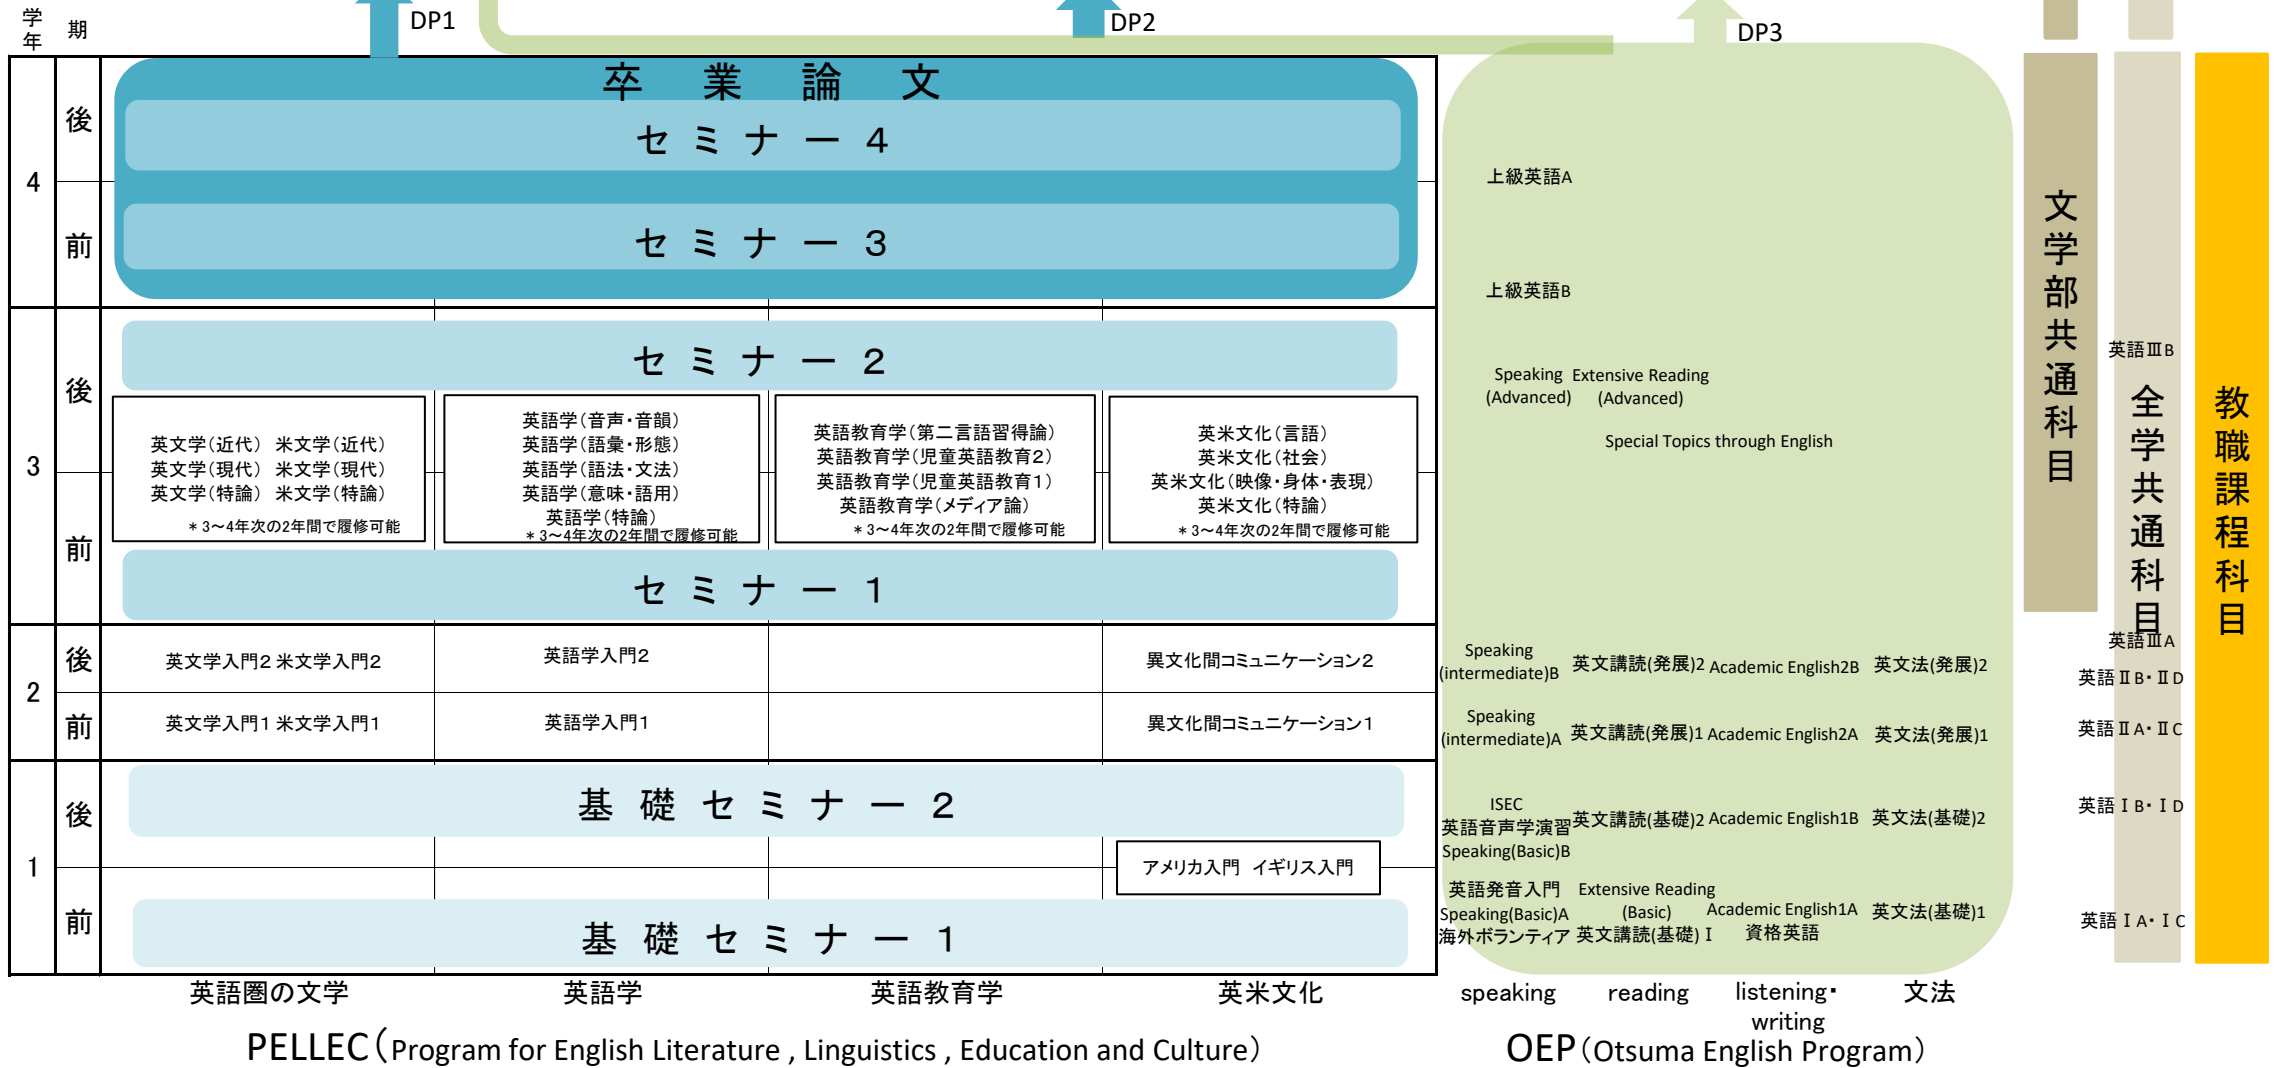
学年 期

DP1 DP2 DP3

4 後 前

卒 業 論 文

セミナー4

セミナー3

3 後 前

セミナー2

英文学(近代) 米文学(近代)
英文学(現代) 米文学(現代)
英文学(特論) 米文学(特論)
＊3～4年次の2年間で履修可能

英語学(音声・音韻)
英語学(語彙・形態)
英語学(語法・文法)
英語学(意味・語用)
英語学(特論)
＊3～4年次の2年間で履修可能

英語教育学(第二言語習得論)
英語教育学(児童英語教育2)
英語教育学(児童英語教育1)
英語教育学(メディア論)
＊3～4年次の2年間で履修可能

英米文化(言語)
英米文化(社会)
英米文化(映像・身体・表現)
英米文化(特論)
＊3～4年次の2年間で履修可能

セミナー1

2 後 前

英文学入門2 米文学入門2
英語学入門2
異文化間コミュニケーション2

英文学入門1 米文学入門1
英語学入門1
異文化間コミュニケーション1

1 後 前

基礎セミナー2

アメリカ入門 イギリス入門

基礎セミナー1

英語圏の文学 英語学 英語教育学 英米文化

PELLEC（Program for English Literature , Linguistics , Education and Culture）

上級英語A

上級英語B

Speaking (Advanced) Extensive Reading (Advanced)

Special Topics through English

Speaking (intermediate)B 英文講読(発展)2 Academic English2B 英文法(発展)2

Speaking (intermediate)A 英文講読(発展)1 Academic English2A 英文法(発展)1

ISEC 英語音声学演習 Speaking(Basic)B 英文講読(基礎)2 Academic English1B 英文法(基礎)2

英語発音入門 Speaking(Basic)A 海外ボランティア Extensive Reading (Basic) 英文講読(基礎)Ⅰ Academic English1A 資格英語 英文法(基礎)1

speaking reading listening・writing 文法

OEP（Otsuma English Program）

文学部共通科目

英語ⅢB
全学共通科目
英語ⅢA
英語ⅡB・ⅡD
英語ⅡA・ⅡC
英語ⅠB・ⅠD
英語ⅠA・ⅠC

教職課程科目